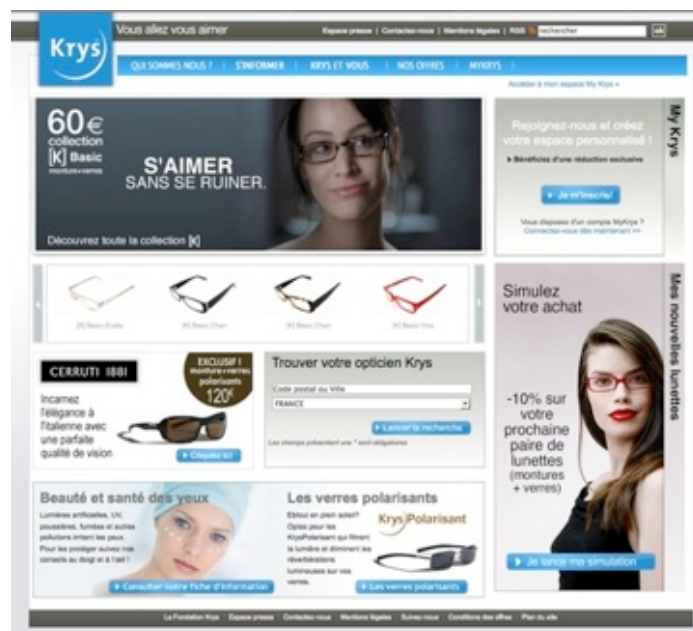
Krys

Vous allez vous aimer

Espace presse | Contactez-nous | Mentions légales | RSS rechercher ok

QUI SOMMES NOUS ? | S'INFORMER | KRYS ET VOUS | NOS OFFRES | MYKRYS

Accéder à mon espace My Krys »

60€ collection [K] Basic monture+verres

S'AIMER SANS SE RUINER.

Découvrez toute la collection [K]

My Krys

Rejoignez-nous et créez votre espace personnalisé !

Bénéficiez d'une réduction exclusive

Je m'inscris!

Vous disposez d'un compte MyKrys ? Connectez-vous dès maintenant >>

[K] Basic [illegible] [K] Basic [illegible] [K] Basic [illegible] [K] Basic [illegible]

CERRUTI 1881

EXCLUSIF ! monture+verres polarisants 120€

Incarnez l'élégance à l'italienne avec une parfaite qualité de vision

Cliquez ici

Trouver votre opticien Krys

Code postal ou Ville

FRANCE

Lancer la recherche

Les champs précédant une * sont obligatoires

Mes nouvelles lunettes

Simulez votre achat

-10% sur votre prochaine paire de lunettes (montures + verres)

Je lance ma simulation

Beauté et santé des yeux

Lumières artificielles, UV, poussières, fumées et autres pollutions irritent les yeux. Pour les protéger suivez nos conseils au doigt et à l'œil !

Consulter notre fiche d'information

Les verres polarisants

Ebloui en plein soleil? Optez pour les KrysPolarisant qui filtrent la lumière et éliminent les réverbérations lumineuses sur vos verres.

Krys Polarisant

Les verres polarisants

La Fondation Krys | Espace presse | Contactez-nous | Mentions légales | Suivez-nous | Conditions des offres | Plan du site